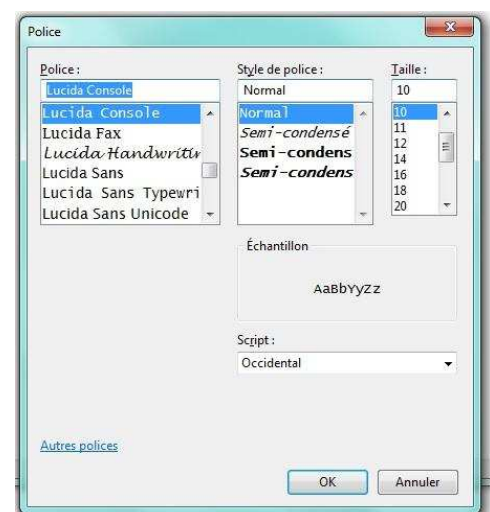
Police

Police :
Lucida Console
Lucida Console
Lucida Fax
Lucida Handwritin
Lucida Sans
Lucida Sans Typewri
Lucida Sans Unicode

Style de police :
Normal
Normal
Semi-condensé
Semi-condens
Semi-condens

Taille :
10
10
11
12
14
16
18
20

Échantillon
AaBbYyZz

Script :
Occidental

Autres polices

OK
Annuler